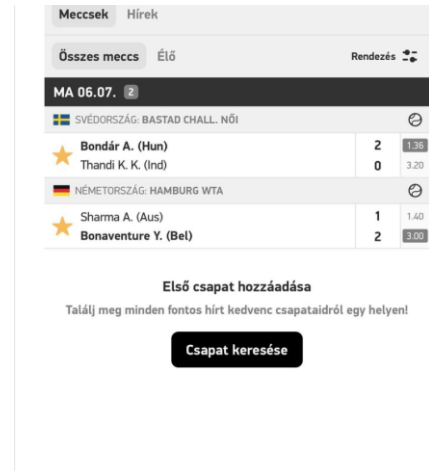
Meccsek Hírek

Összes meccs Élő

Rendezés

MA 06.07. 2

SVÉDORSZÁG: BASTAD CHALL. NŐI

Bondár A. (Hun) 2 1.36
Thandi K. K. (Ind) 0 3.20

NÉMETORSZÁG: HAMBURG WTA

Sharma A. (Aus) 1 1.40
Bonaventure Y. (Bel) 2 3.00

Első csapat hozzáadása

Találj meg minden fontos hírt kedvenc csapataidról egy helyen!

Csapat keresése